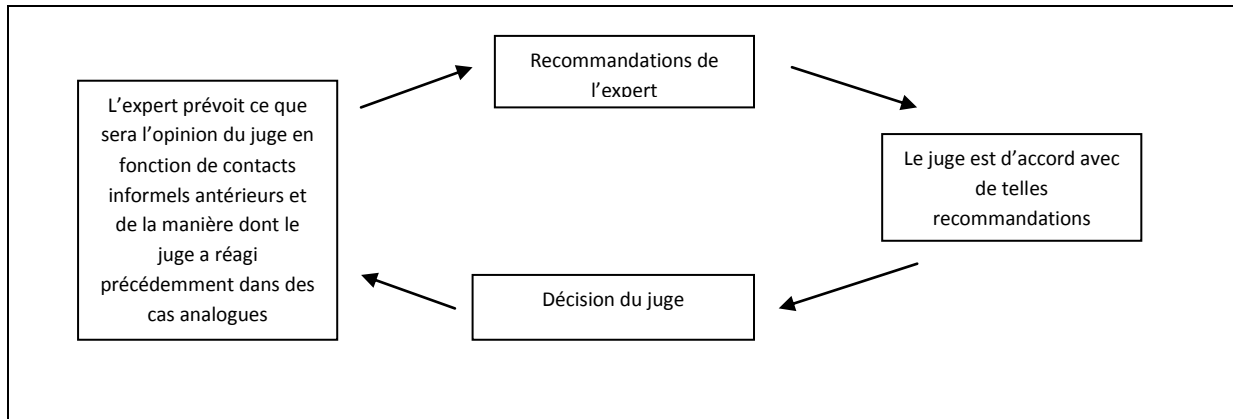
L’expert prévoit ce que sera l’opinion du juge en fonction de contacts informels antérieurs et de la manière dont le juge a réagi précédemment dans des cas analogues

Recommandations de l’expert

Le juge est d’accord avec de telles recommandations

Décision du juge